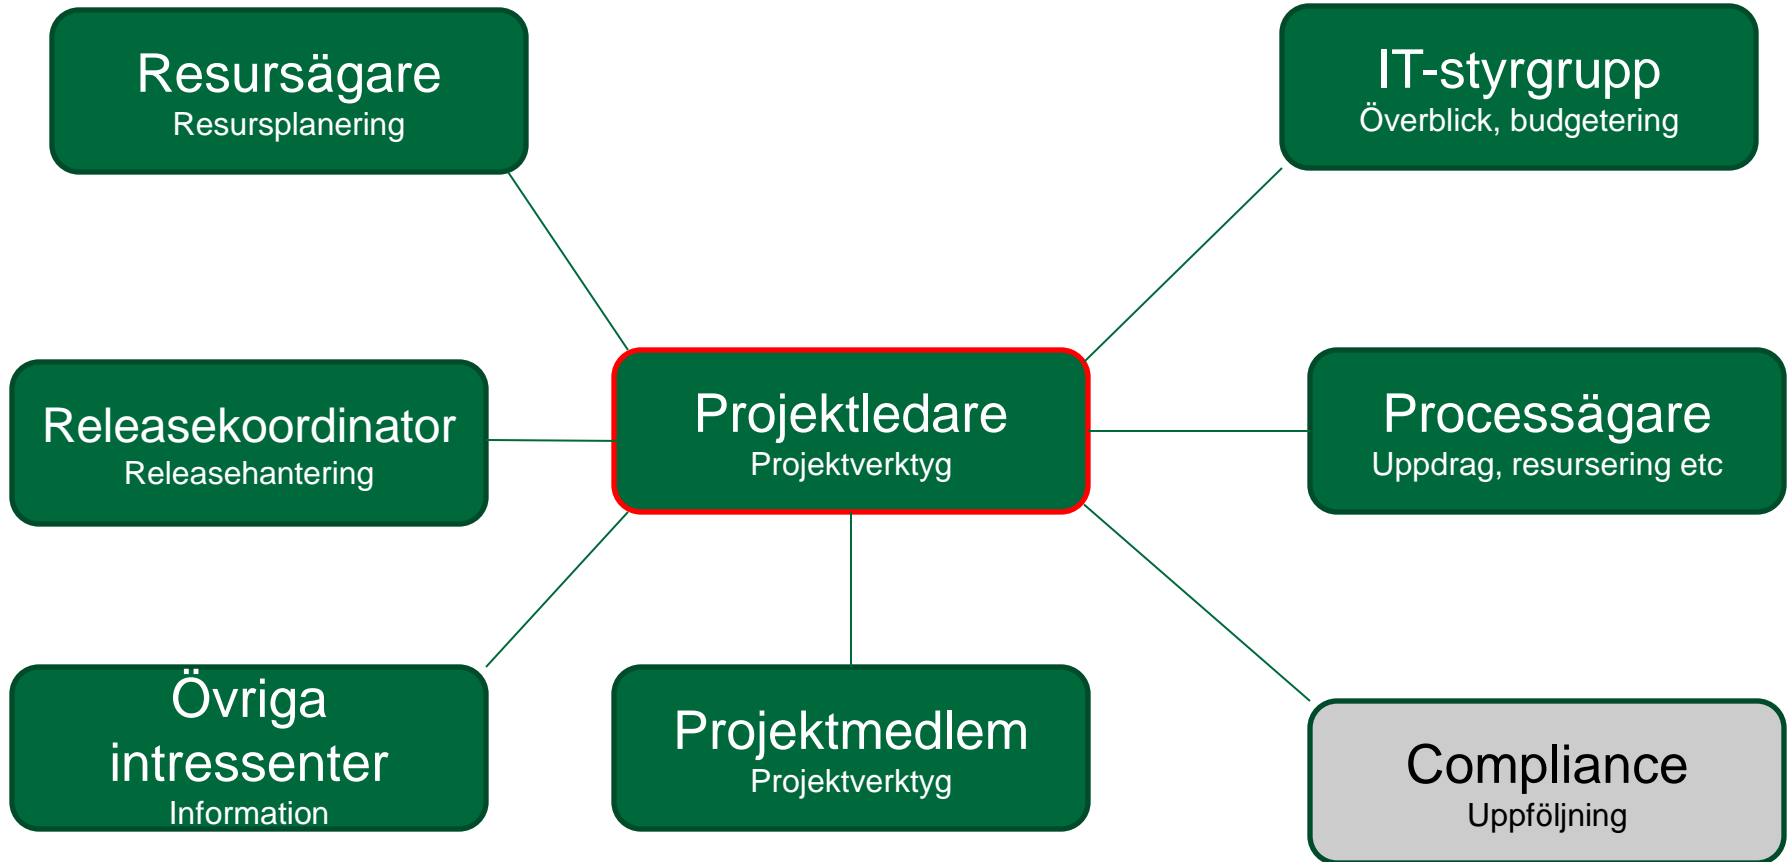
Resursägare
Resursplanering

IT-styrgrupp
Överblick, budgetering

Releasekoordinator
Releasehantering

Projektledare
Projektverktyg

Processägare
Uppdrag, resursering etc

Övriga intressenter
Information

Projektmedlem
Projektverktyg

Compliance
Uppföljning